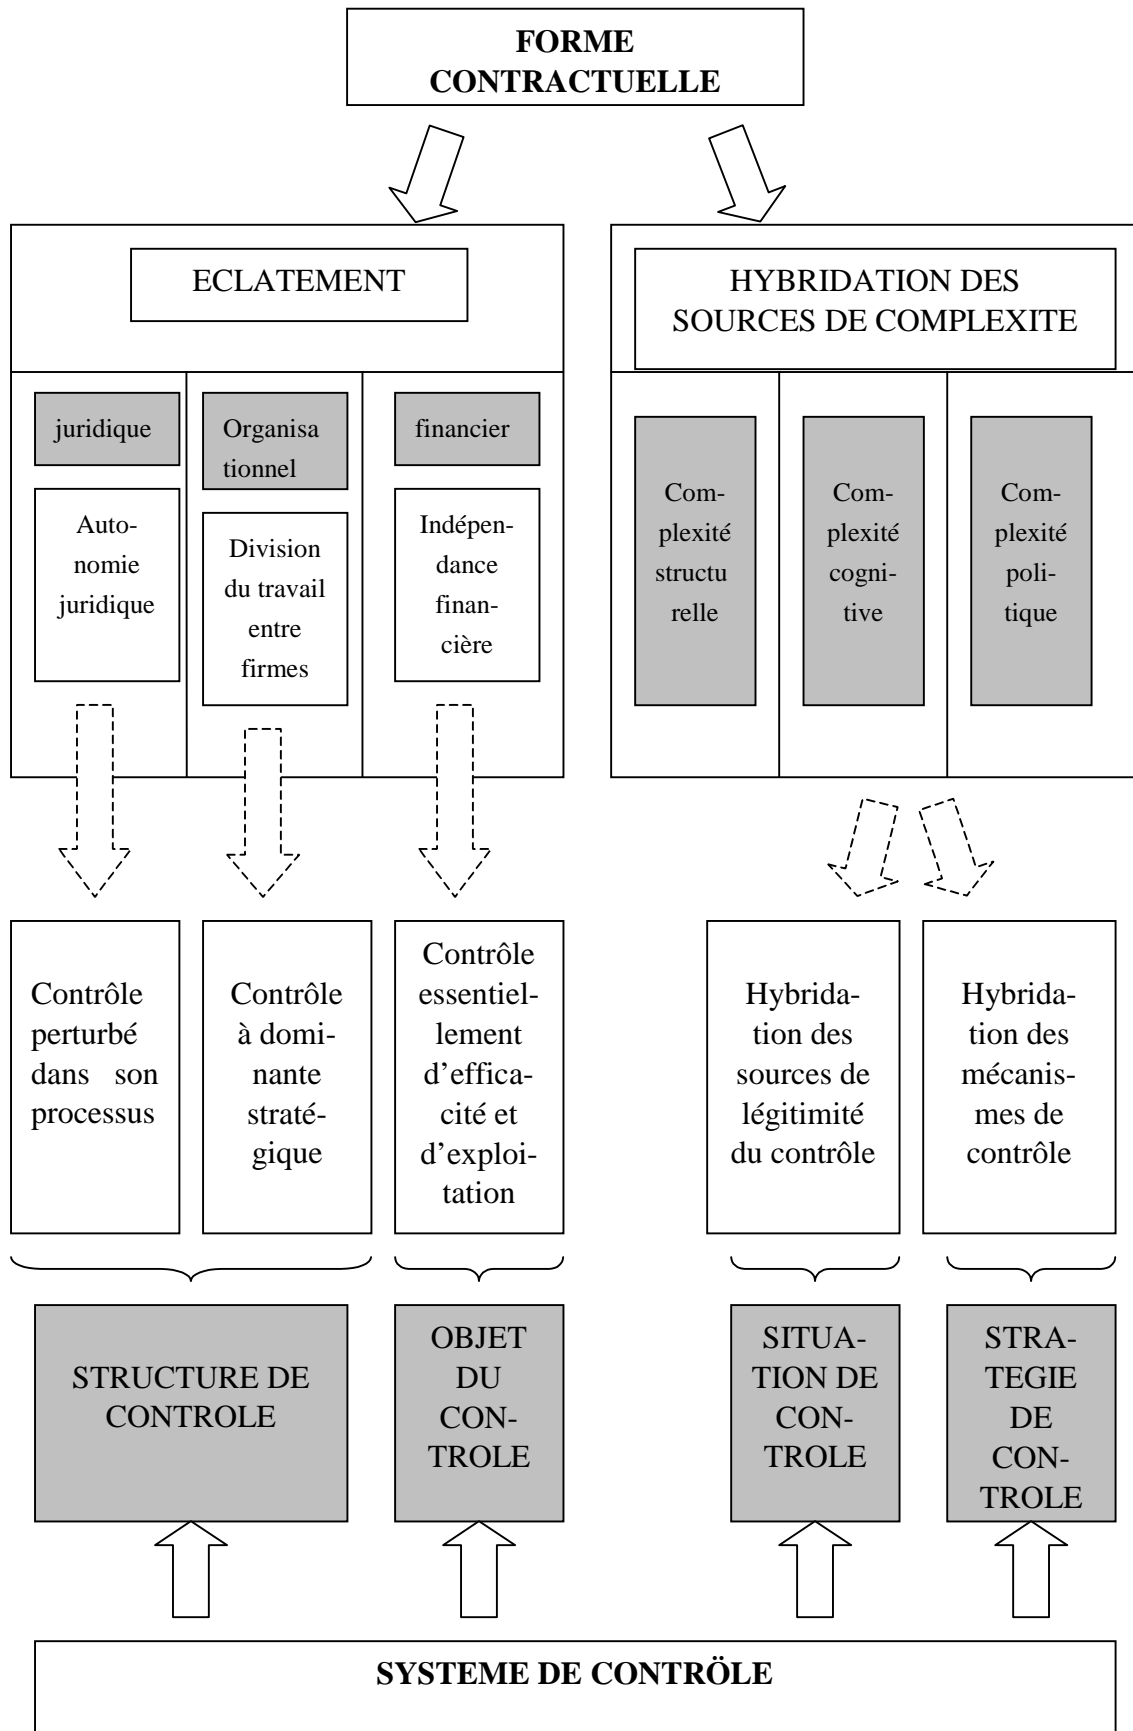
FORME CONTRACTUELLE

ECLATEMENT

juridique

Autonomie juridique

Organisationnel

Division du travail entre firmes

financier

Indépendance financière

HYBRIDATION DES SOURCES DE COMPLEXITE

Complexité structurelle

Complexité cognitive

Complexité politique

Contrôle perturbé dans son processus

Contrôle à dominante stratégique

Contrôle essentiellement d'efficacité et d'exploitation

Hybridation des sources de légitimité du contrôle

Hybridation des mécanismes de contrôle

STRUCTURE DE CONTROLE

OBJET DU CONTROLE

SITUATION DE CONTROLE

STRATEGIE DE CONTROLE

SYSTEME DE CONTRÖLE